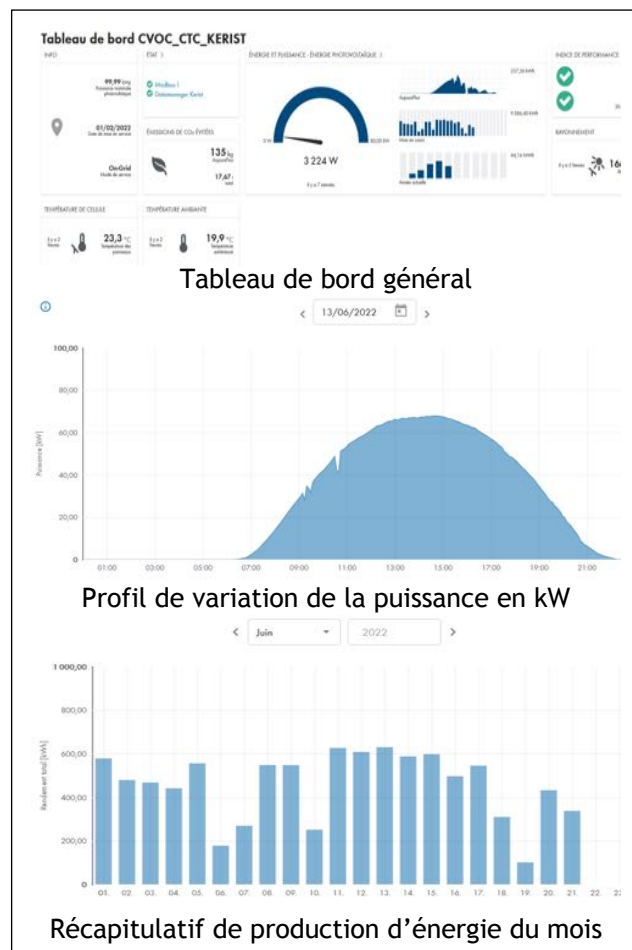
Tableau de bord CVOC_CTC_KERIST

INFO

99,99 kWp
Puissance nominale photovoltaïque

01/02/2022
Date de mise en service

On-Grid
Mode de service

ÉTAT

Modbus 1
Datamanager Kerist

ÉMISSIONS DE $CO_2$ ÉVITÉES

135 kg
Aujourd'hui

17,67 t
total

ÉNERGIE ET PUISSANCE - ÉNERGIE PHOTOVOLTAÏQUE

0 W

3 224 W

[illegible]

Il y a 7 minutes

237,58 kWh
Aujourd'hui

9 286,83 kWh
Mois en cours

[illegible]
Année actuelle

INDICE DE PERFORMANCE

RAYONNEMENT

Il y a 2 heures

16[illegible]

TEMPÉRATURE DE CELLULE

Il y a 2 heures

23,3 °C
Température des panneaux

TEMPÉRATURE AMBIANTE

Il y a 2 heures

19,9 °C
Température extérieure

Tableau de bord général

13/06/2022

100,00
80,00
60,00
40,00
20,00
0

Puissance [kW]

01:00 03:00 05:00 07:00 09:00 11:00 13:00 15:00 17:00 19:00 21:00

Profil de variation de la puissance en kW

Juin
2022

1 000,00
800,00
600,00
400,00
200,00
0

Rendement total [kWh]

01. 02. 03. 04. 05. 06. 07. 08. 09. 10. 11. 12. 13. 14. 15. 16. 17. 18. 19. 20. 21. 22. 23

Récapitulatif de production d'énergie du mois